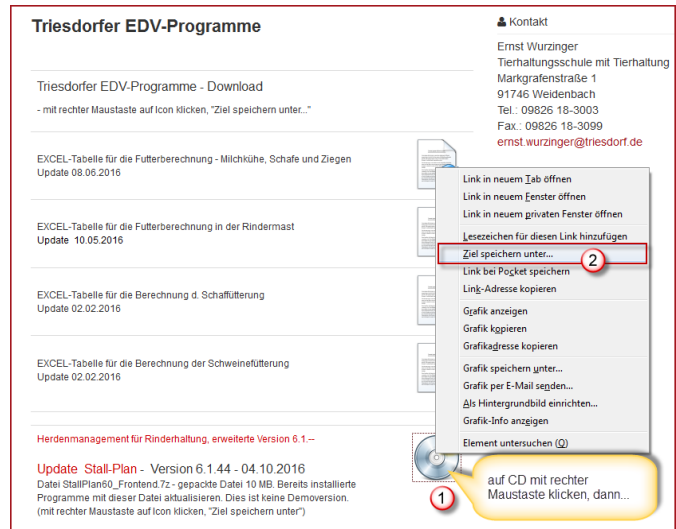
Triesdorfer EDV-Programme

Kontakt

Ernst Wurzinger
Tierhaltungsschule mit Tierhaltung
Markgrafenstraße 1
91746 Weidenbach
Tel.: 09826 18-3003
Fax.: 09826 18-3099
ernst.wurzinger@triesdorf.de

Triesdorfer EDV-Programme - Download

- mit rechter Maustaste auf Icon klicken, "Ziel speichern unter..."

EXCEL-Tabelle für die Futterberechnung - Milchkühe, Schafe und Ziegen
Update 08.06.2016

EXCEL-Tabelle für die Futterberechnung in der Rindermast
Update 10.05.2016

EXCEL-Tabelle für die Berechnung d. Schaffütterung
Update 02.02.2016

EXCEL-Tabelle für die Berechnung der Schweinefütterung
Update 02.02.2016

Herdenmanagement für Rinderhaltung, erweiterte Version 6.1.--

Update Stall-Plan - Version 6.1.44 - 04.10.2016
Datei StallPlan60_Frontend.7z - gepackte Datei 10 MB. Bereits installierte Programme mit dieser Datei aktualisieren. Dies ist keine Demoversion.
(mit rechter Maustaste auf Icon klicken, "Ziel speichern unter")

Link in neuem Tab öffnen
Link in neuem Fenster öffnen
Link in neuem privaten Fenster öffnen
Lesezeichen für diesen Link hinzufügen
Ziel speichern unter...
Link bei Pocket speichern
Link-Adresse kopieren
Grafik anzeigen
Grafik kopieren
Grafikadresse kopieren
Grafik speichern unter...
Grafik per E-Mail senden...
Als Hintergrundbild einrichten...
Grafik-Info anzeigen
Element untersuchen (Q)

2

1

auf CD mit rechter Maustaste klicken, dann...